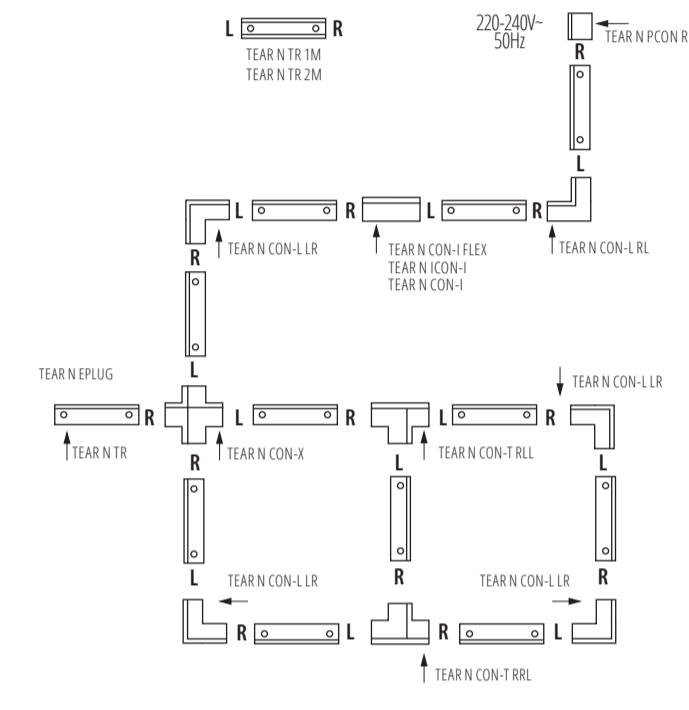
L R
TEAR N TR 1M
TEAR N TR 2M

220-240V~
50Hz
TEAR N PCON R
R
L
R
L
R
L
R
TEAR N CON-L LR
TEAR N CON-I FLEX
TEAR N ICON-I
TEAR N CON-I
TEAR N CON-L RL
R
L
TEAR N EPLUG
TEAR N CON-L LR
R
L
R
L
R
TEAR N TR
TEAR N CON-X
TEAR N CON-T RLL
R
L
L
L
R
R
TEAR N CON-L LR
TEAR N CON-L LR
R
L
R
L
TEAR N CON-T RRL